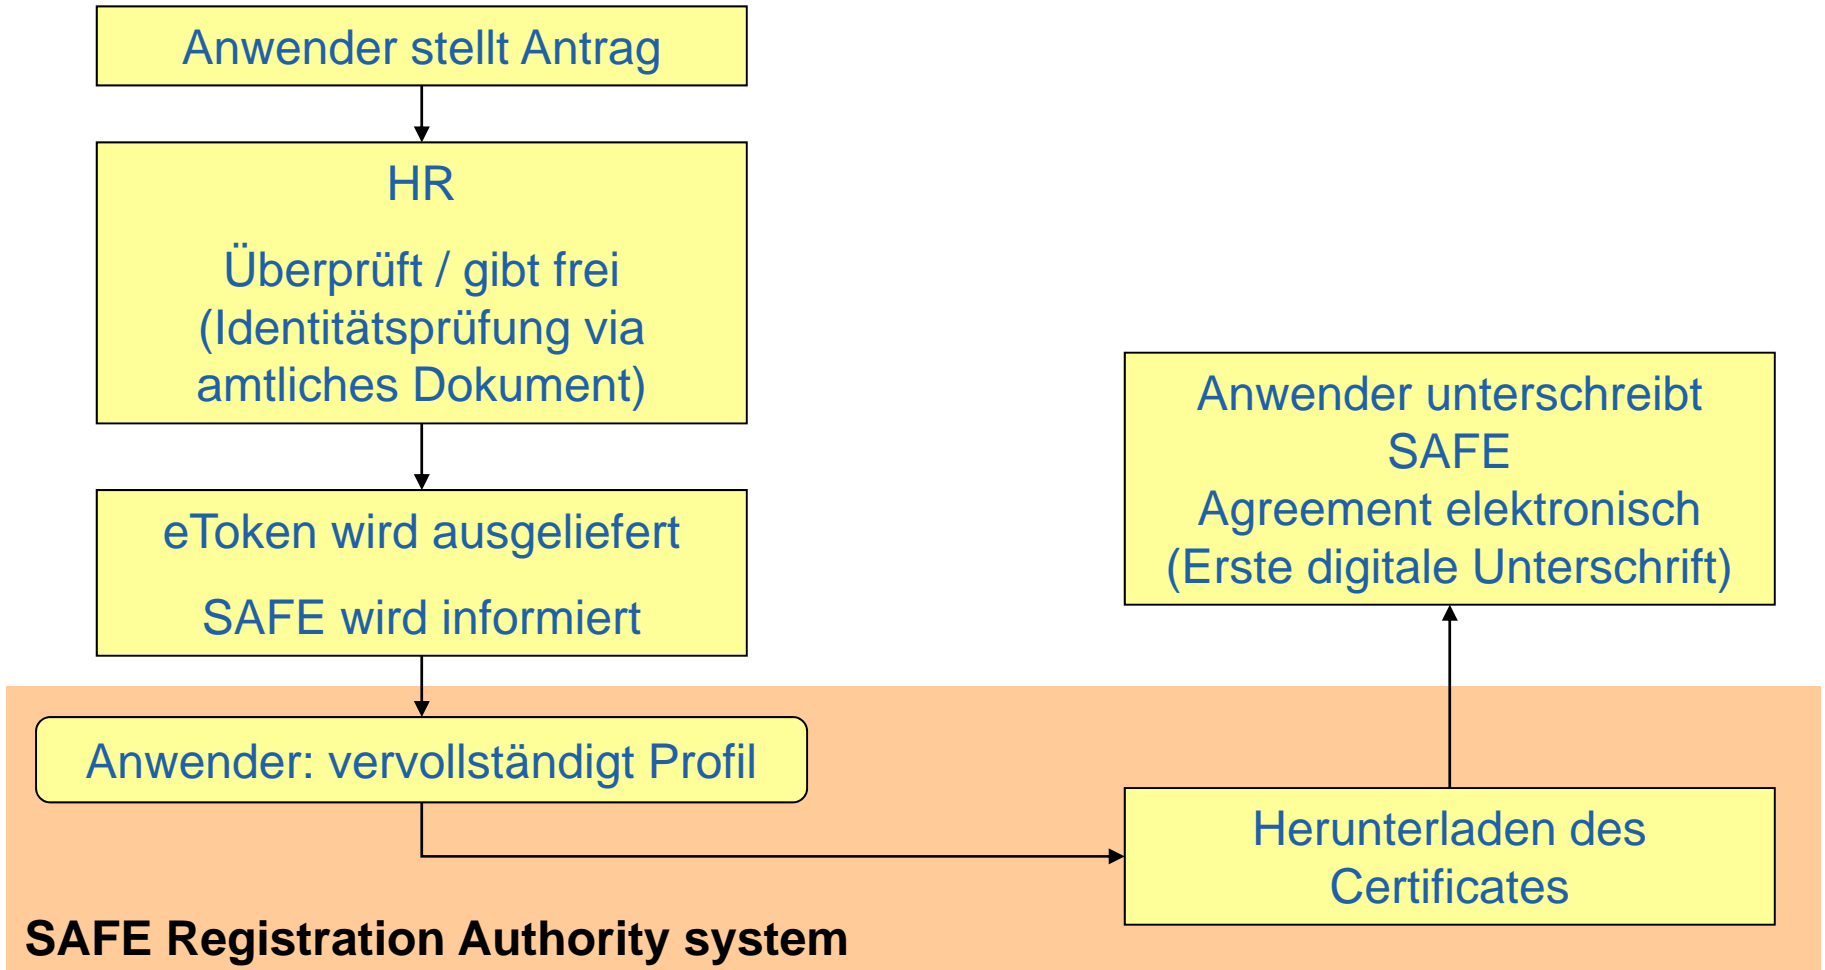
Anwender stellt Antrag

HR

Überprüft / gibt frei (Identitätsprüfung via amtliches Dokument)

eToken wird ausgeliefert

SAFE wird informiert

Anwender: vervollständigt Profil

Herunterladen des Certificates

Anwender unterschreibt SAFE Agreement elektronisch (Erste digitale Unterschrift)

SAFE Registration Authority system